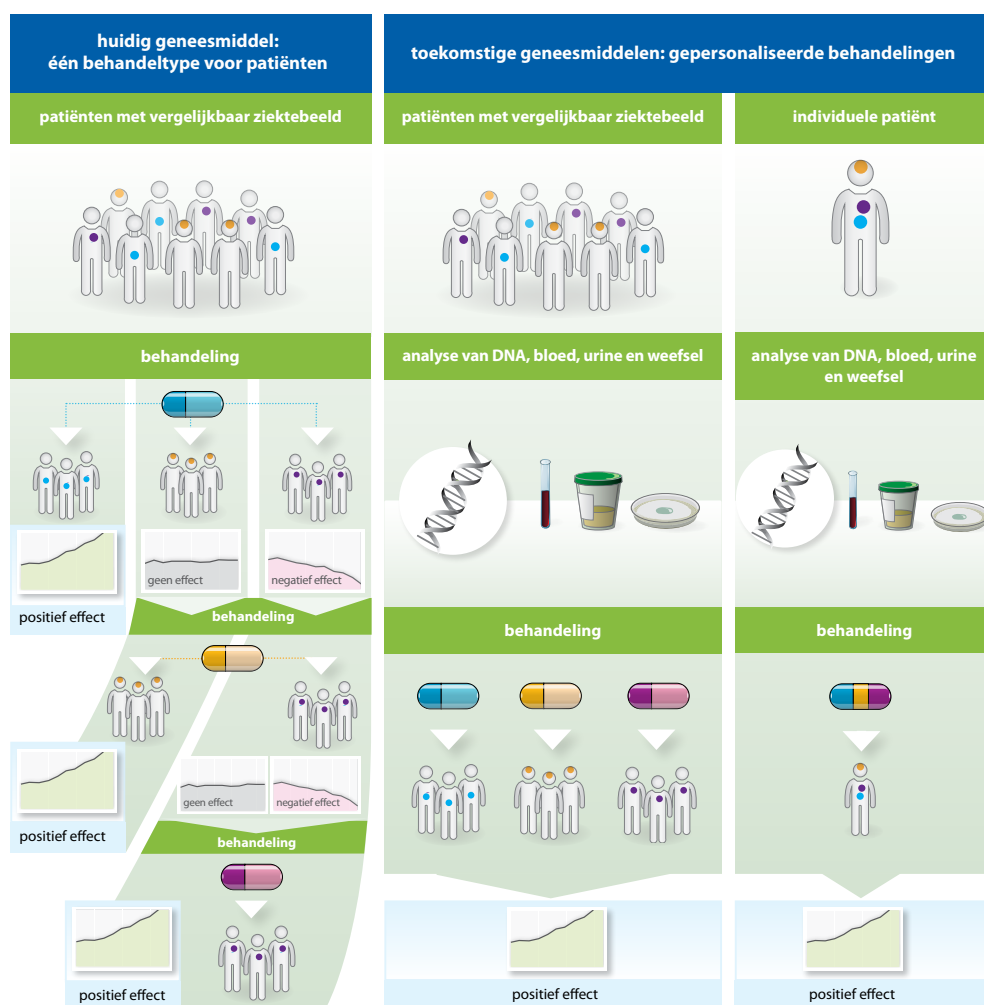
huidig geneesmiddel:
één behandeltype voor patiënten

toekomstige geneesmiddelen: gepersonaliseerde behandelingen

patiënten met vergelijkbaar ziektebeeld

patiënten met vergelijkbaar ziektebeeld

individuele patiënt

behandeling

analyse van DNA, bloed, urine en weefsel

analyse van DNA, bloed, urine en weefsel

positief effect

geen effect

negatief effect

behandeling

positief effect

geen effect

negatief effect

behandeling

positief effect

behandeling

behandeling

positief effect

positief effect